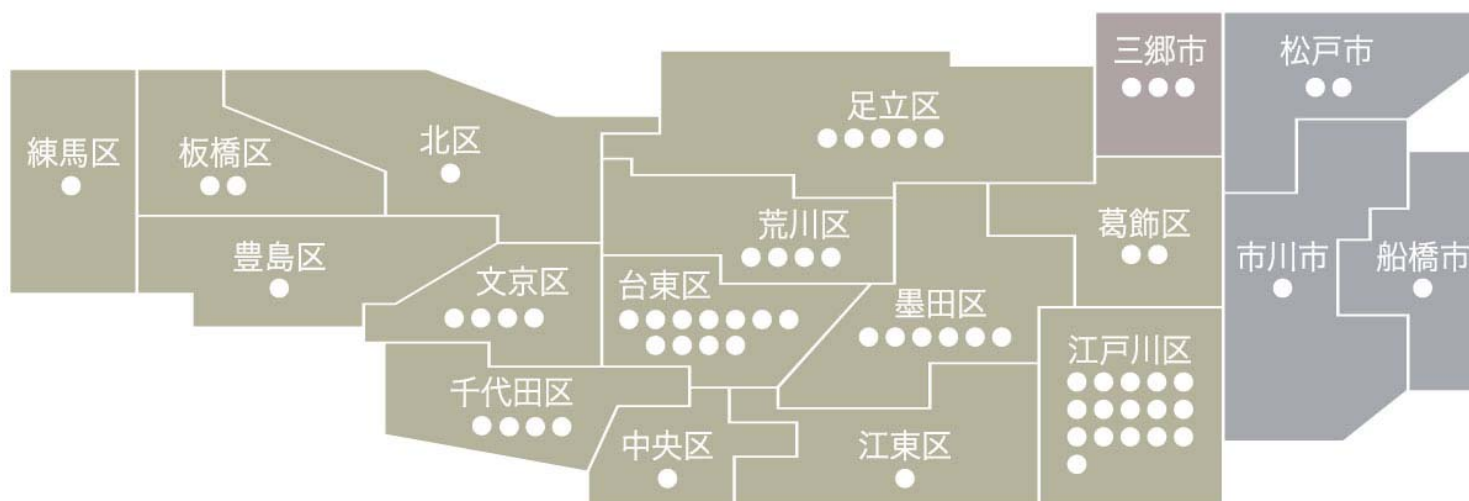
三郷市
●●●

松戸市
●●

練馬区
●

板橋区
●●

北区
●

足立区
●●●●●

荒川区
●●●●

葛飾区
●●

市川市
●

船橋市
●

豊島区
●

文京区
●●●●

台東区
●●●●●●●●
●●●●

墨田区
●●●●●●

江戸川区
●●●●●
●●●●●
●●●●●
●

千代田区
●●●●

中央区
●

江東区
●